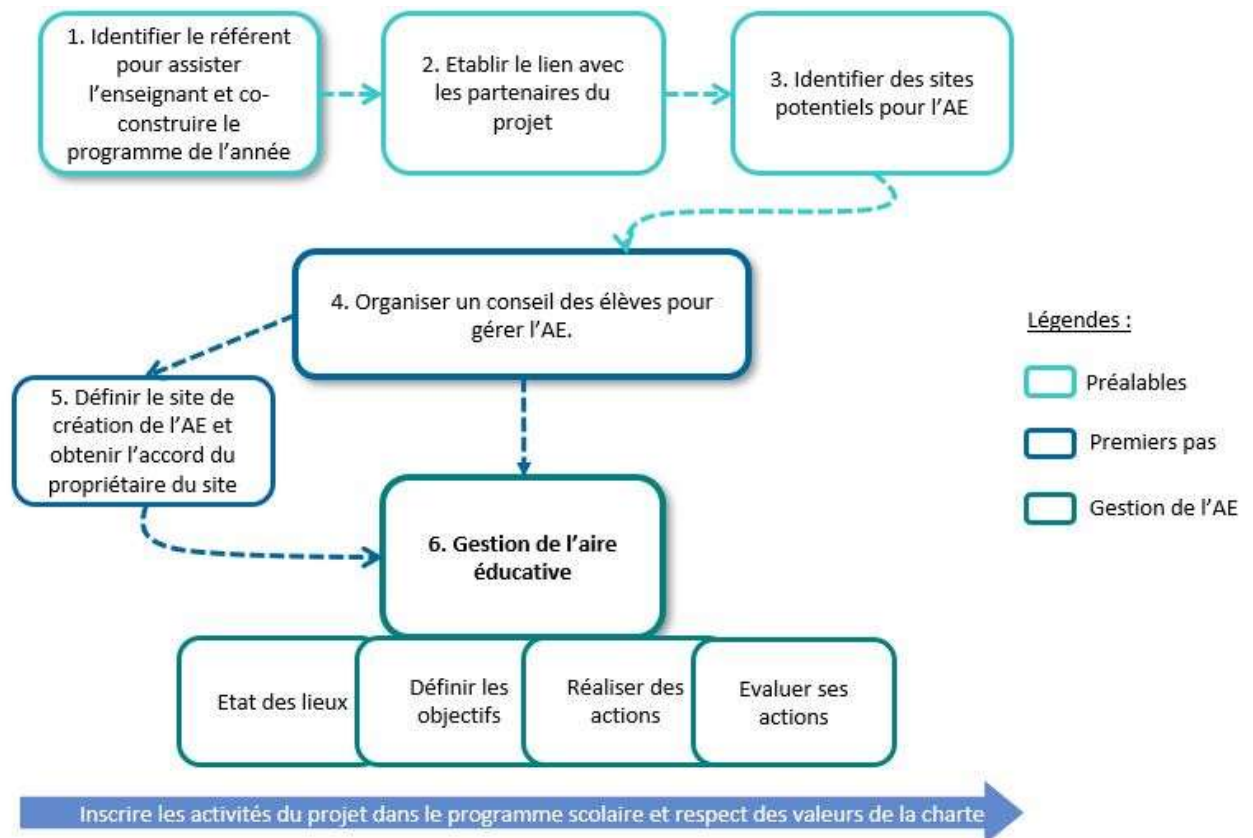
1. Identifier le référent pour assister l'enseignant et co-construire le programme de l'année

2. Etablir le lien avec les partenaires du projet

3. Identifier des sites potentiels pour l'AE

4. Organiser un conseil des élèves pour gérer l'AE.

5. Définir le site de création de l'AE et obtenir l'accord du propriétaire du site

6. Gestion de l'aire éducative

Etat des lieux

Définir les objectifs

Réaliser des actions

Evaluer ses actions

Légendes :

Préalables

Premiers pas

Gestion de l'AE

Inscrire les activités du projet dans le programme scolaire et respect des valeurs de la charte